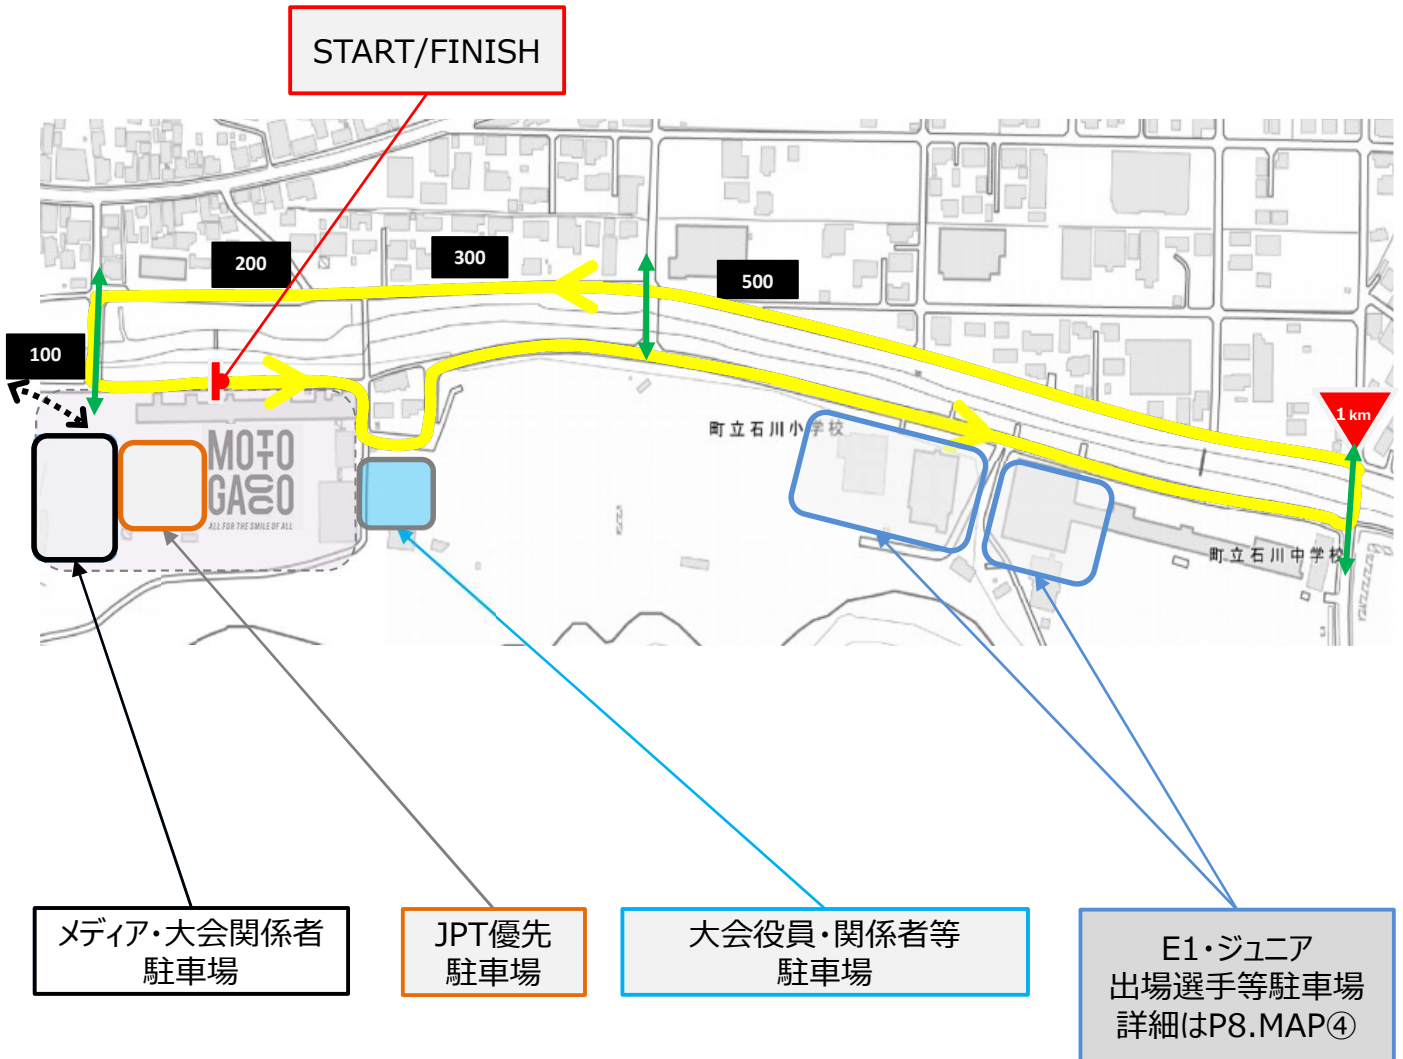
START/FINISH

200

300

500

100

1 km

町立石川小学校

町立石川中学校

MOTO GAO

ALL FOR THE SMILE OF ALL

メディア・大会関係者
駐車場

JPT優先
駐車場

大会役員・関係者等
駐車場

E1・ジュニア
出場選手等駐車場
詳細はP8.MAP④